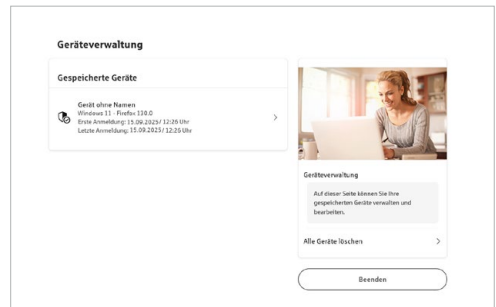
Geräteverwaltung

Gespeicherte Geräte

Gerät ohne Namen
Windows 11 - Firefox 130.0
Erste Anmeldung: 15.09.2025/ 12:26 Uhr
Letzte Anmeldung: 15.09.2025/ 12:26 Uhr

Geräteverwaltung

Auf dieser Seite können Sie Ihre gespeicherten Geräte verwalten und bearbeiten.

Alle Geräte löschen

Beenden